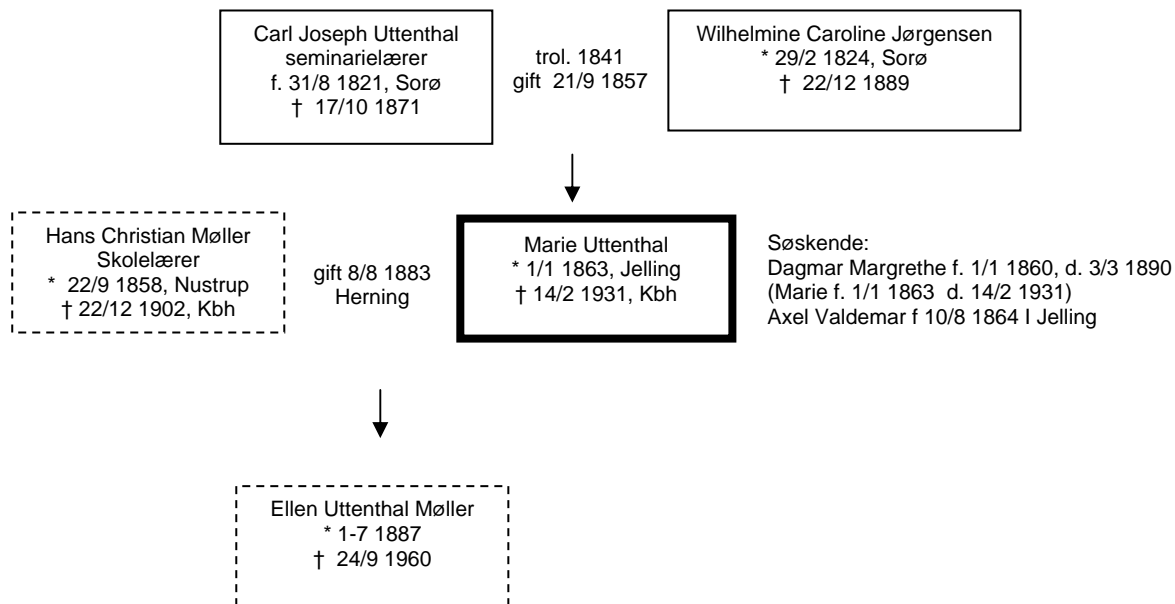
Carl Joseph Uttenthal
seminarielærer
f. 31/8 1821, Sorø
† 17/10 1871

trol. 1841
gift 21/9 1857

Wilhelmine Caroline Jørgensen
* 29/2 1824, Sorø
† 22/12 1889

Hans Christian Møller
Skolelærer
* 22/9 1858, Nustrup
† 22/12 1902, Kbh

gift 8/8 1883
Herning

Marie Uttenthal
* 1/1 1863, Jelling
† 14/2 1931, Kbh

Søskende:
Dagmar Margrethe f. 1/1 1860, d. 3/3 1890
(Marie f. 1/1 1863 d. 14/2 1931)
Axel Valdemar f 10/8 1864 I Jelling

Ellen Uttenthal Møller
* 1-7 1887
† 24/9 1960